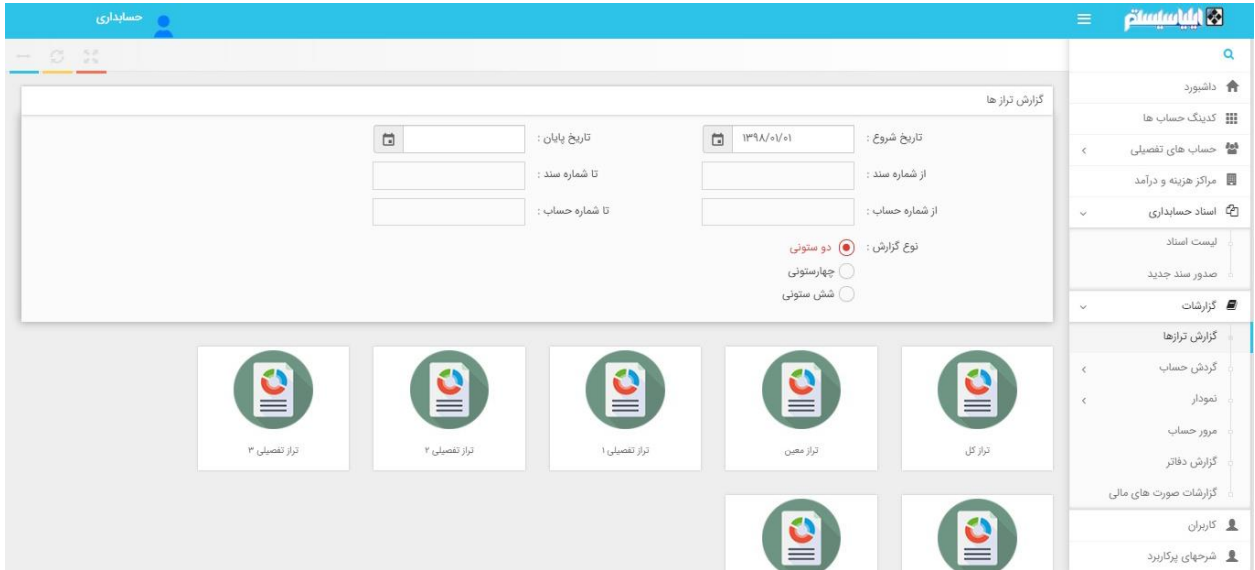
ایلیاسیستم

حسابداری

داشبورد
کدینگ حساب ها
حساب های تفصیلی
مراکز هزینه و درآمد
اسناد حسابداری
لیست اسناد
صدور سند جدید
گزارشات
گزارش ترازها
گردش حساب
نمودار
مرور حساب
گزارش دفاتر
گزارشات صورت های مالی
کاربران
شرحهای پرکاربرد

گزارش تراز ها

تاریخ شروع : ۱۳۹۸/۰۱/۰۱
تاریخ پایان :
از شماره سند :
تا شماره سند :
از شماره حساب :
تا شماره حساب :
نوع گزارش : دو ستونی
چهارستونی
شش ستونی

تراز کل
تراز معین
تراز تفصیلی ۱
تراز تفصیلی ۲
تراز تفصیلی ۳